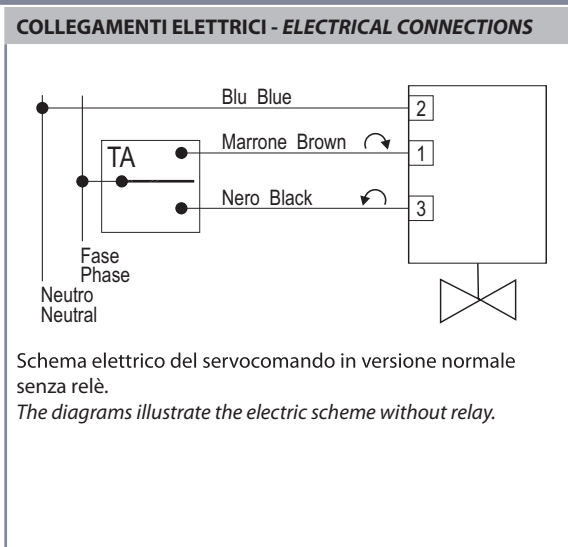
COLLEGAMENTI ELETTRICI - *ELECTRICAL CONNECTIONS*

Blu Blue
2
TA
Marrone Brown
1
Nero Black
3
Fase
Phase
Neutro
Neutral

Schema elettrico del servocomando in versione normale senza relè.
*The diagrams illustrate the electric scheme without relay.*